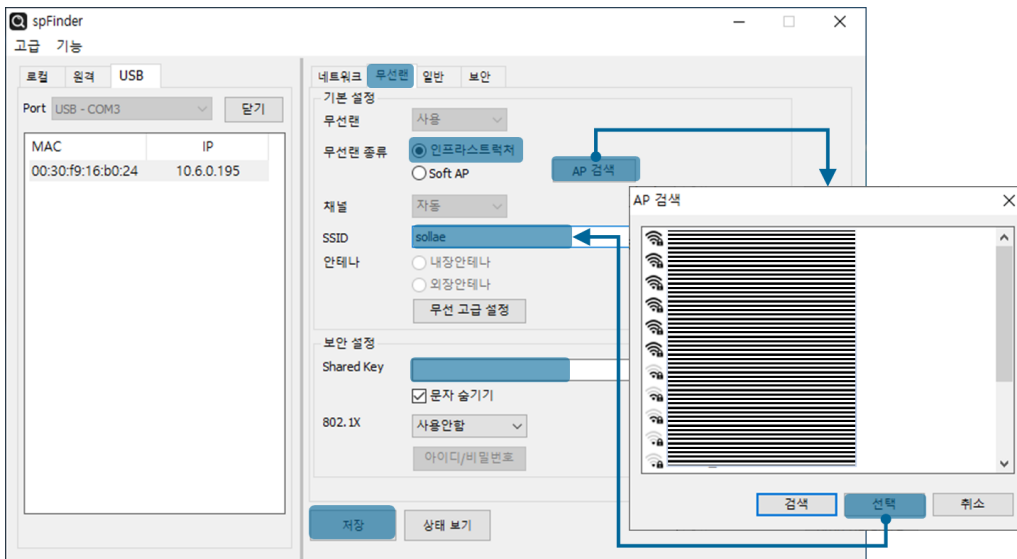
spFinder

고급 기능

로컬 원격 USB

Port USB - COM3 닫기

| MAC | IP |
|---|---|
| 00:30:f9:16:b0:24 | 10.6.0.195 |

네트워크 무선랜 일반 보안

기본 설정

무선랜 사용

무선랜 종류 인프라스트럭처

Soft AP

AP 검색

채널 자동

SSID sollae

안테나 내장안테나

외장안테나

무선 고급 설정

보안 설정

Shared Key

문자 숨기기

802.1X 사용안함

아이디/비밀번호

저장 상태 보기

AP 검색

검색 선택 취소